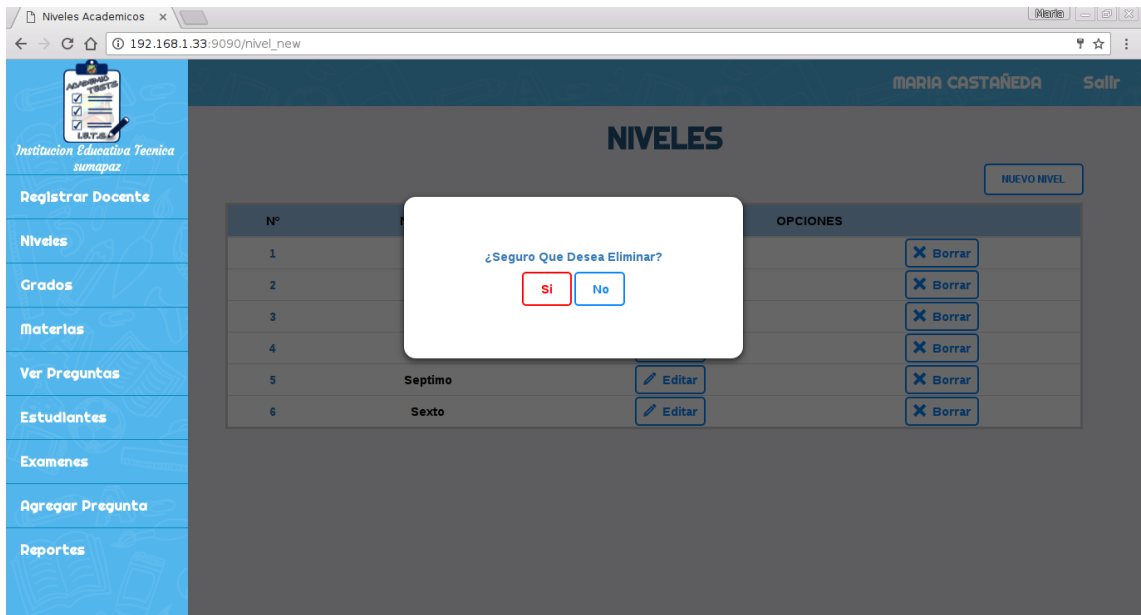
Niveles Academicos ×

Maria

192.168.1.33:9090/nivel_new

ACADEMIC TESTS
I.E.T.S.

Institucion Educativa Tecnica sumapaz

Registrar Docente

Niveles

Grados

Materias

Ver Preguntas

Estudiantes

Examenes

Agregar Pregunta

Reportes

MARIA CASTAÑEDA Salir

NIVELES

NUEVO NIVEL

| Nº | N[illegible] | | OPCIONES |
|---|---|---|---|
| 1 | | | Borrar |
| 2 | | | Borrar |
| 3 | | | Borrar |
| 4 | | | Borrar |
| 5 | Septimo | Editar | Borrar |
| 6 | Sexto | Editar | Borrar |

¿Seguro Que Desea Eliminar?

Si No